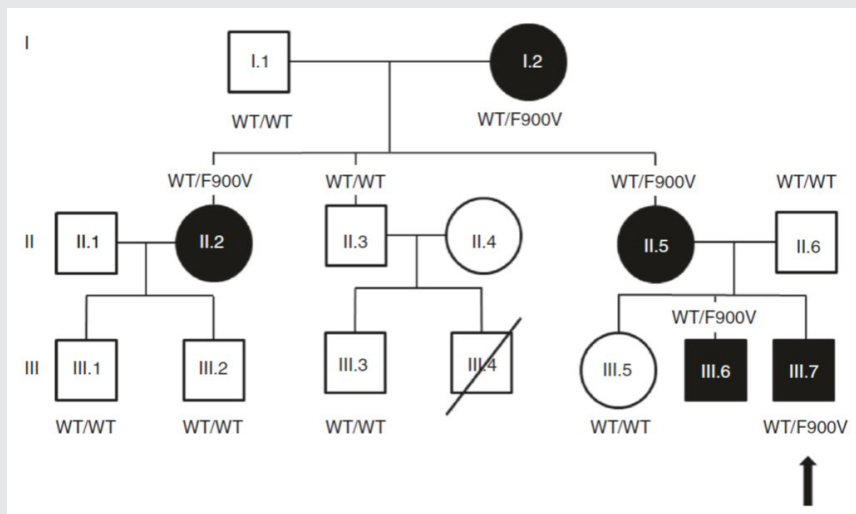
I

I.1

I.2

WT/WT

WT/F900V

WT/F900V

WT/WT

WT/F900V

WT/WT

II

II.1

II.2

II.3

II.4

II.5

II.6

WT/F900V

III

III.1

III.2

III.3

III.4

III.5

III.6

III.7

WT/WT

WT/WT

WT/WT

WT/WT

WT/F900V